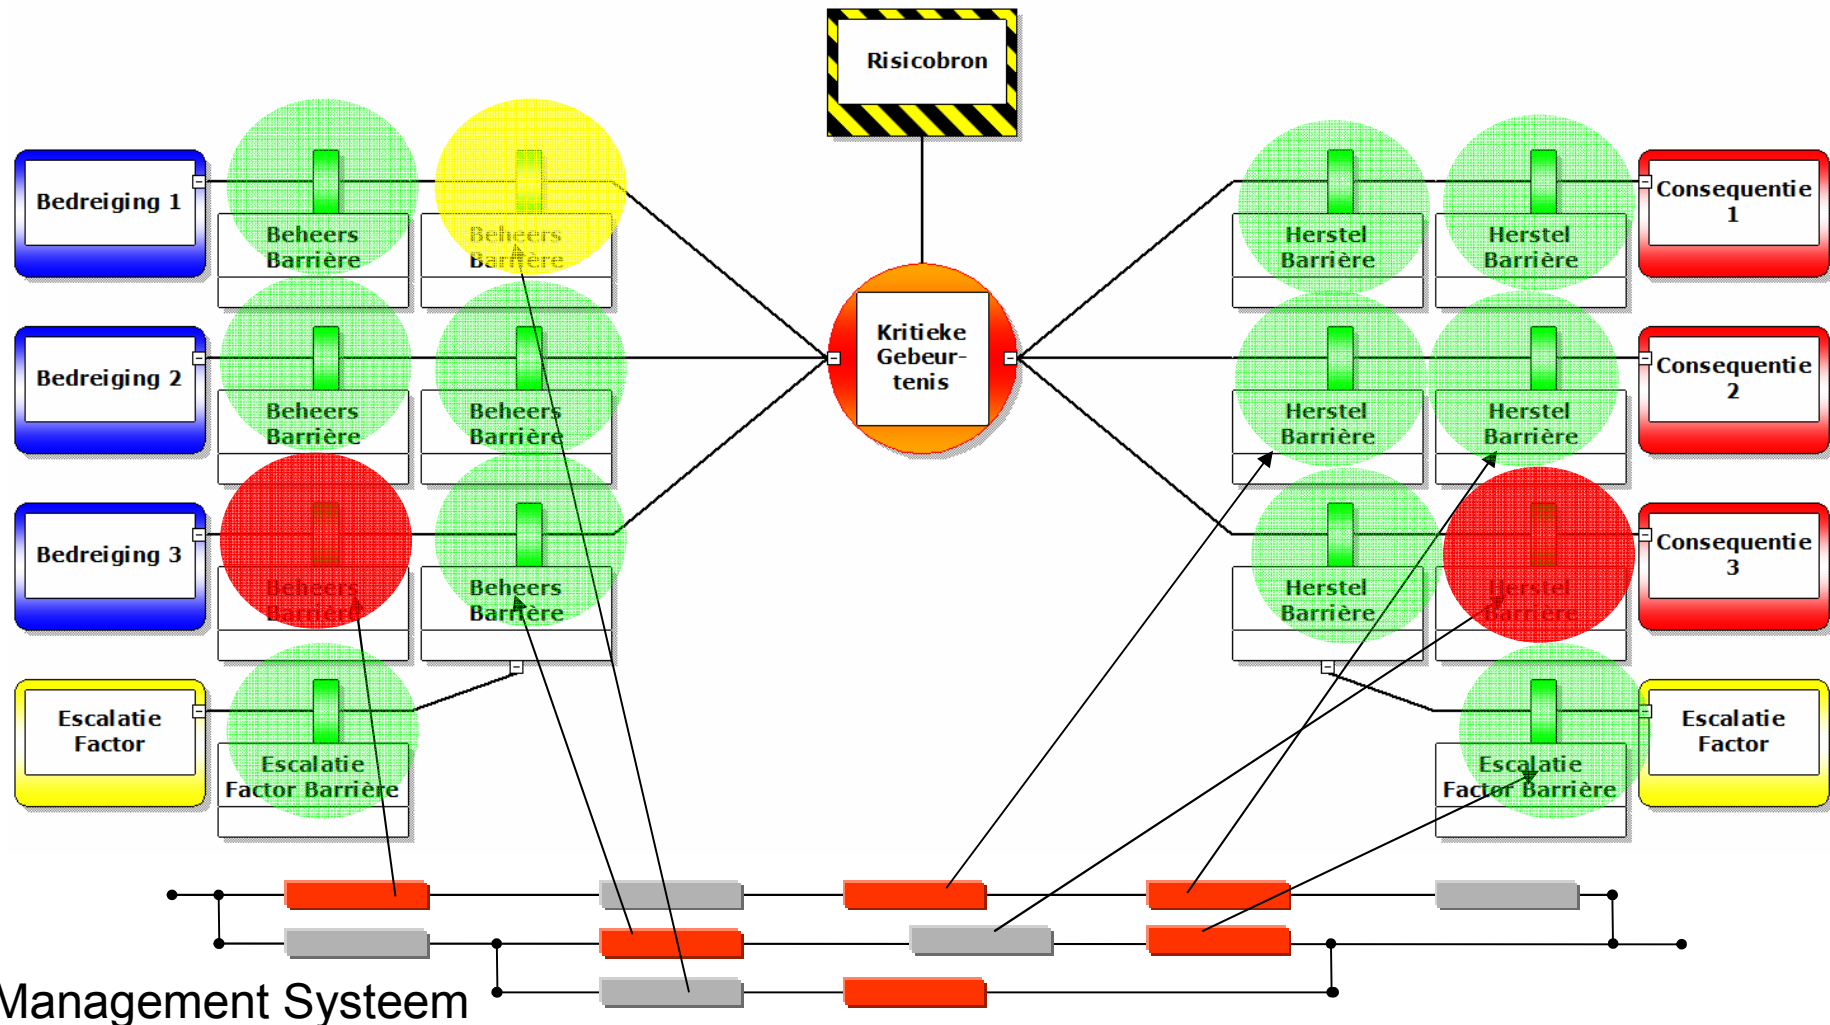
Risicobron

Bedreiging 1

Beheers Barrière

Beheers Barrière

Bedreiging 2

Beheers Barrière

Beheers Barrière

Bedreiging 3

Beheers Barrière

Beheers Barrière

Escalatie Factor

Escalatie Factor Barrière

Kritieke Gebeur-tenis

Herstel Barrière

Herstel Barrière

Consequentie 1

Herstel Barrière

Herstel Barrière

Consequentie 2

Herstel Barrière

Herstel Barrière

Consequentie 3

Escalatie Factor Barrière

Escalatie Factor

Management Systeem